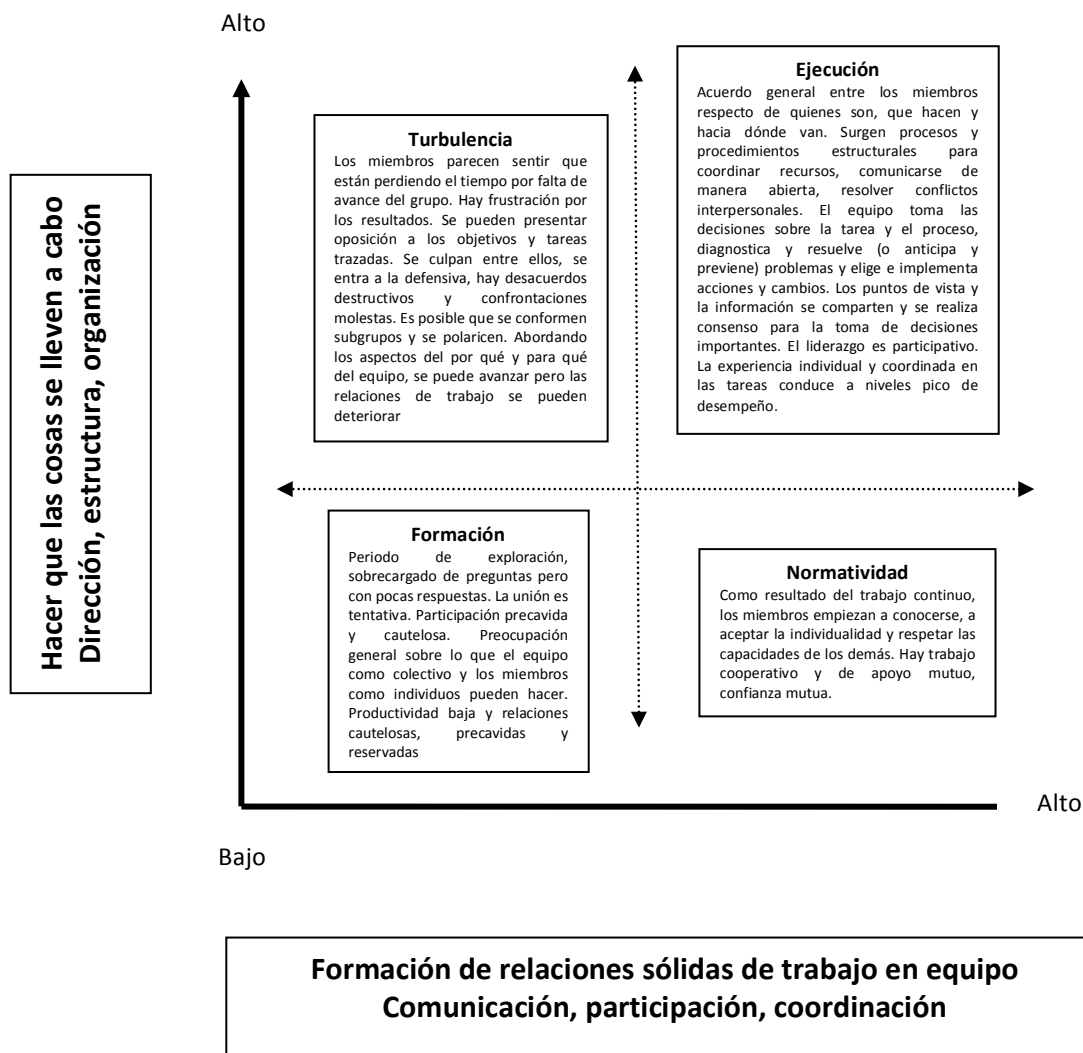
Alto

Hacer que las cosas se lleven a cabo
Dirección, estructura, organización

Turbulencia
Los miembros parecen sentir que están perdiendo el tiempo por falta de avance del grupo. Hay frustración por los resultados. Se pueden presentar oposición a los objetivos y tareas trazadas. Se culpan entre ellos, se entra a la defensiva, hay desacuerdos destructivos y confrontaciones molestas. Es posible que se conformen subgrupos y se polaricen. Abordando los aspectos del por qué y para qué del equipo, se puede avanzar pero las relaciones de trabajo se pueden deteriorar

Ejecución
Acuerdo general entre los miembros respecto de quienes son, que hacen y hacia dónde van. Surgen procesos y procedimientos estructurales para coordinar recursos, comunicarse de manera abierta, resolver conflictos interpersonales. El equipo toma las decisiones sobre la tarea y el proceso, diagnostica y resuelve (o anticipa y previene) problemas y elige e implementa acciones y cambios. Los puntos de vista y la información se comparten y se realiza consenso para la toma de decisiones importantes. El liderazgo es participativo. La experiencia individual y coordinada en las tareas conduce a niveles pico de desempeño.

Formación
Periodo de exploración, sobrecargado de preguntas pero con pocas respuestas. La unión es tentativa. Participación precavida y cautelosa. Preocupación general sobre lo que el equipo como colectivo y los miembros como individuos pueden hacer. Productividad baja y relaciones cautelosas, precavidas y reservadas

Normatividad
Como resultado del trabajo continuo, los miembros empiezan a conocerse, a aceptar la individualidad y respetar las capacidades de los demás. Hay trabajo cooperativo y de apoyo mutuo, confianza mutua.

Alto

Bajo

Formación de relaciones sólidas de trabajo en equipo
Comunicación, participación, coordinación